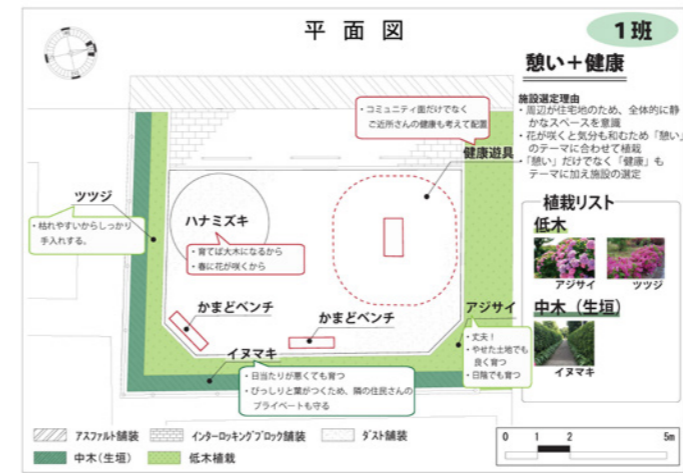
平面図

1班

憩い＋健康

施設選定理由
・周辺が住宅地のため、全体的に静かなスペースを意識
・花が咲くと気分も和むため「憩い」のテーマに合わせて植栽
・「憩い」だけでなく「健康」もテーマに加え施設の選定

・コミュニティ面だけでなくご近所さんの健康も考えて配置

健康遊具

ツツジ
・枯れやすいからしっかり手入れする。

ハナミズキ
・育てば大木になるから
・春に花が咲くから

かまどベンチ

かまどベンチ

アジサイ
・丈夫！
・やせた土地でも良く育つ
・日陰でも育つ

イヌマキ
・日当たりが悪くても育つ
・びっしりと葉がつくため、隣の住民さんのプライベートも守る

植栽リスト
低木
アジサイ
ツツジ
中木（生垣）
イヌマキ

アスファルト舗装
インターロッキングブロック舗装
ダスト舗装
中木（生垣）
低木植栽

0 1 2 5m